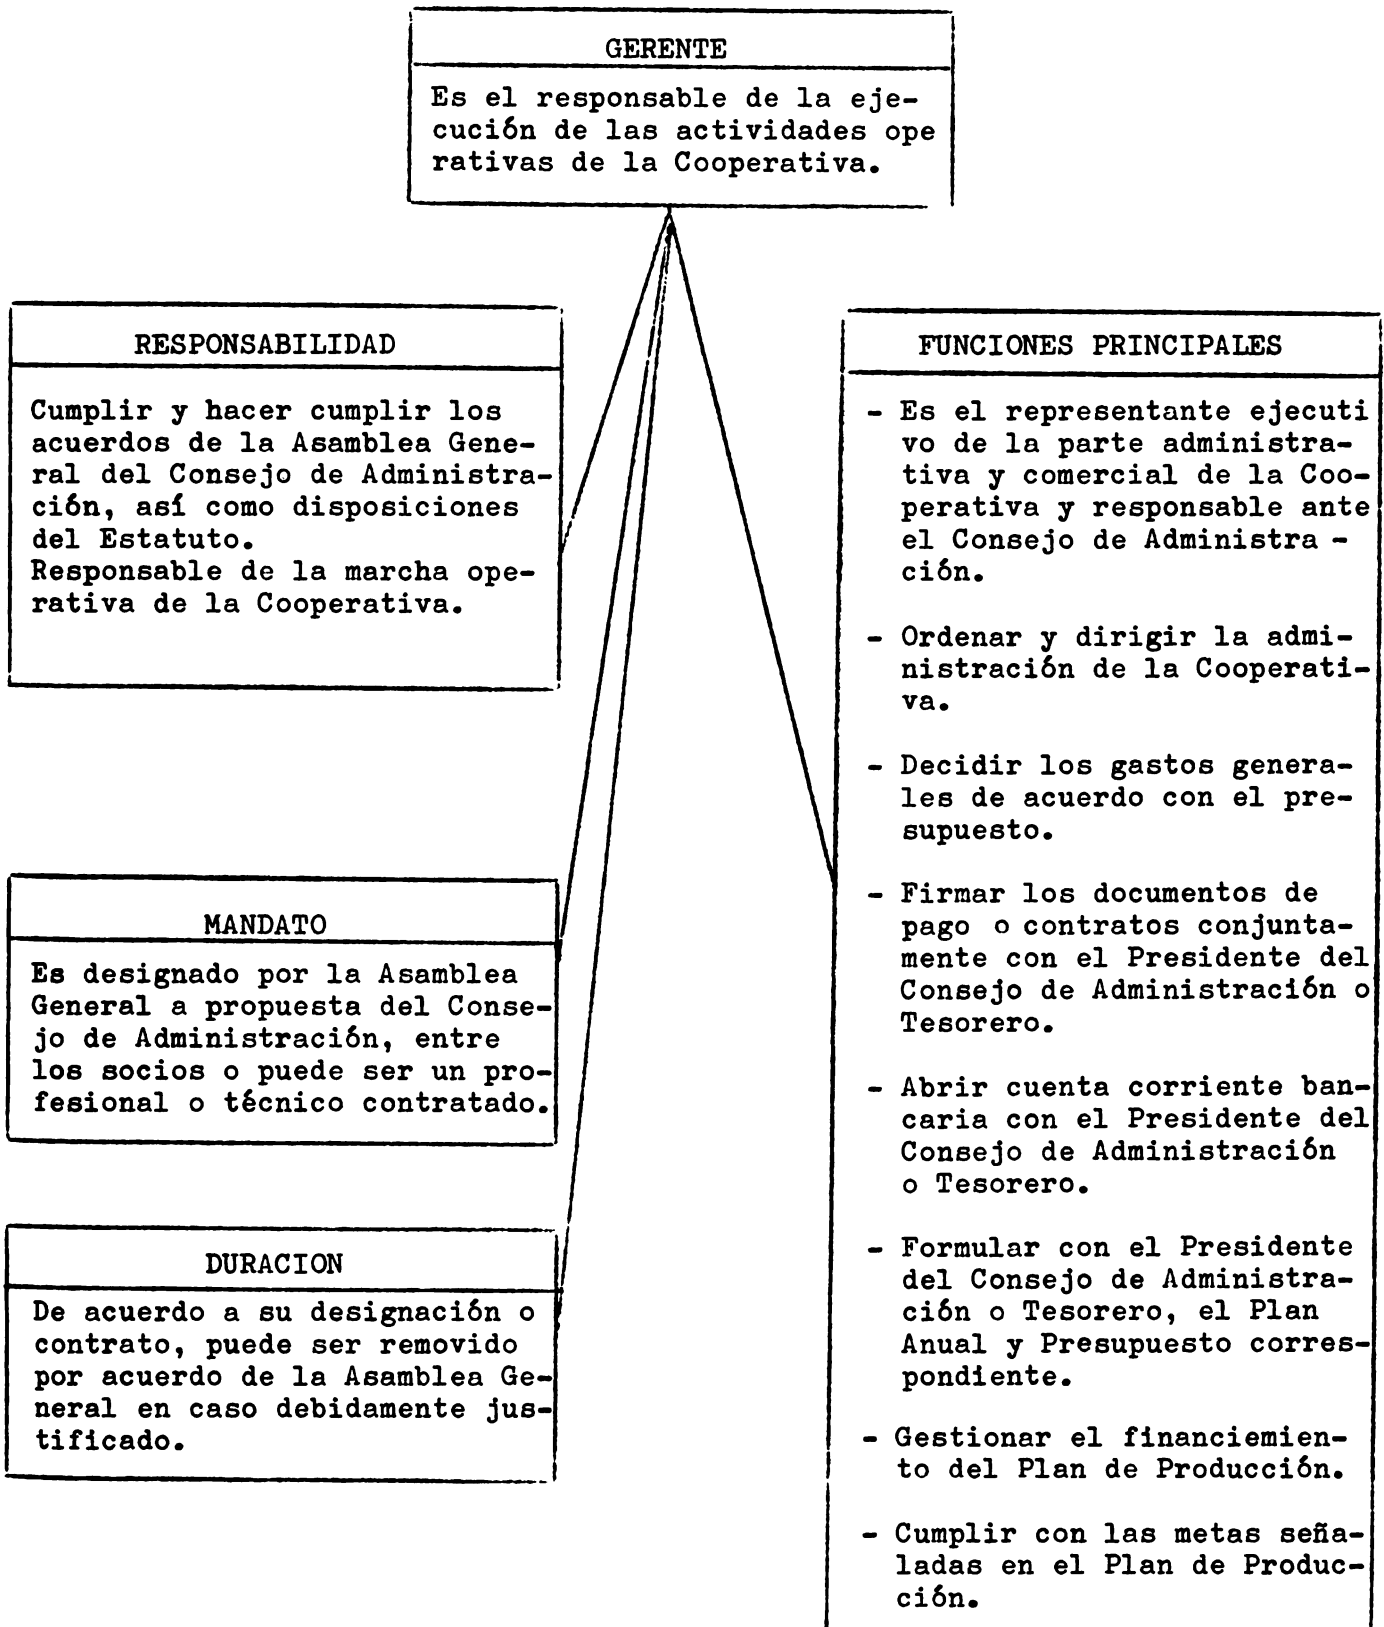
GERENTE

Es el responsable de la ejecución de las actividades operativas de la Cooperativa.

RESPONSABILIDAD

Cumplir y hacer cumplir los acuerdos de la Asamblea General del Consejo de Administración, así como disposiciones del Estatuto.
Responsable de la marcha operativa de la Cooperativa.

MANDATO

Es designado por la Asamblea General a propuesta del Consejo de Administración, entre los socios o puede ser un profesional o técnico contratado.

DURACION

De acuerdo a su designación o contrato, puede ser removido por acuerdo de la Asamblea General en caso debidamente justificado.

FUNCIONES PRINCIPALES

- Es el representante ejecutivo de la parte administrativa y comercial de la Cooperativa y responsable ante el Consejo de Administra - ción.

- Ordenar y dirigir la administración de la Cooperativa.

- Decidir los gastos generales de acuerdo con el presupuesto.

- Firmar los documentos de pago o contratos conjuntamente con el Presidente del Consejo de Administración o Tesorero.

- Abrir cuenta corriente bancaria con el Presidente del Consejo de Administración o Tesorero.

- Formular con el Presidente del Consejo de Administración o Tesorero, el Plan Anual y Presupuesto correspondiente.

- Gestionar el financiemiento del Plan de Producción.

- Cumplir con las metas señaladas en el Plan de Producción.